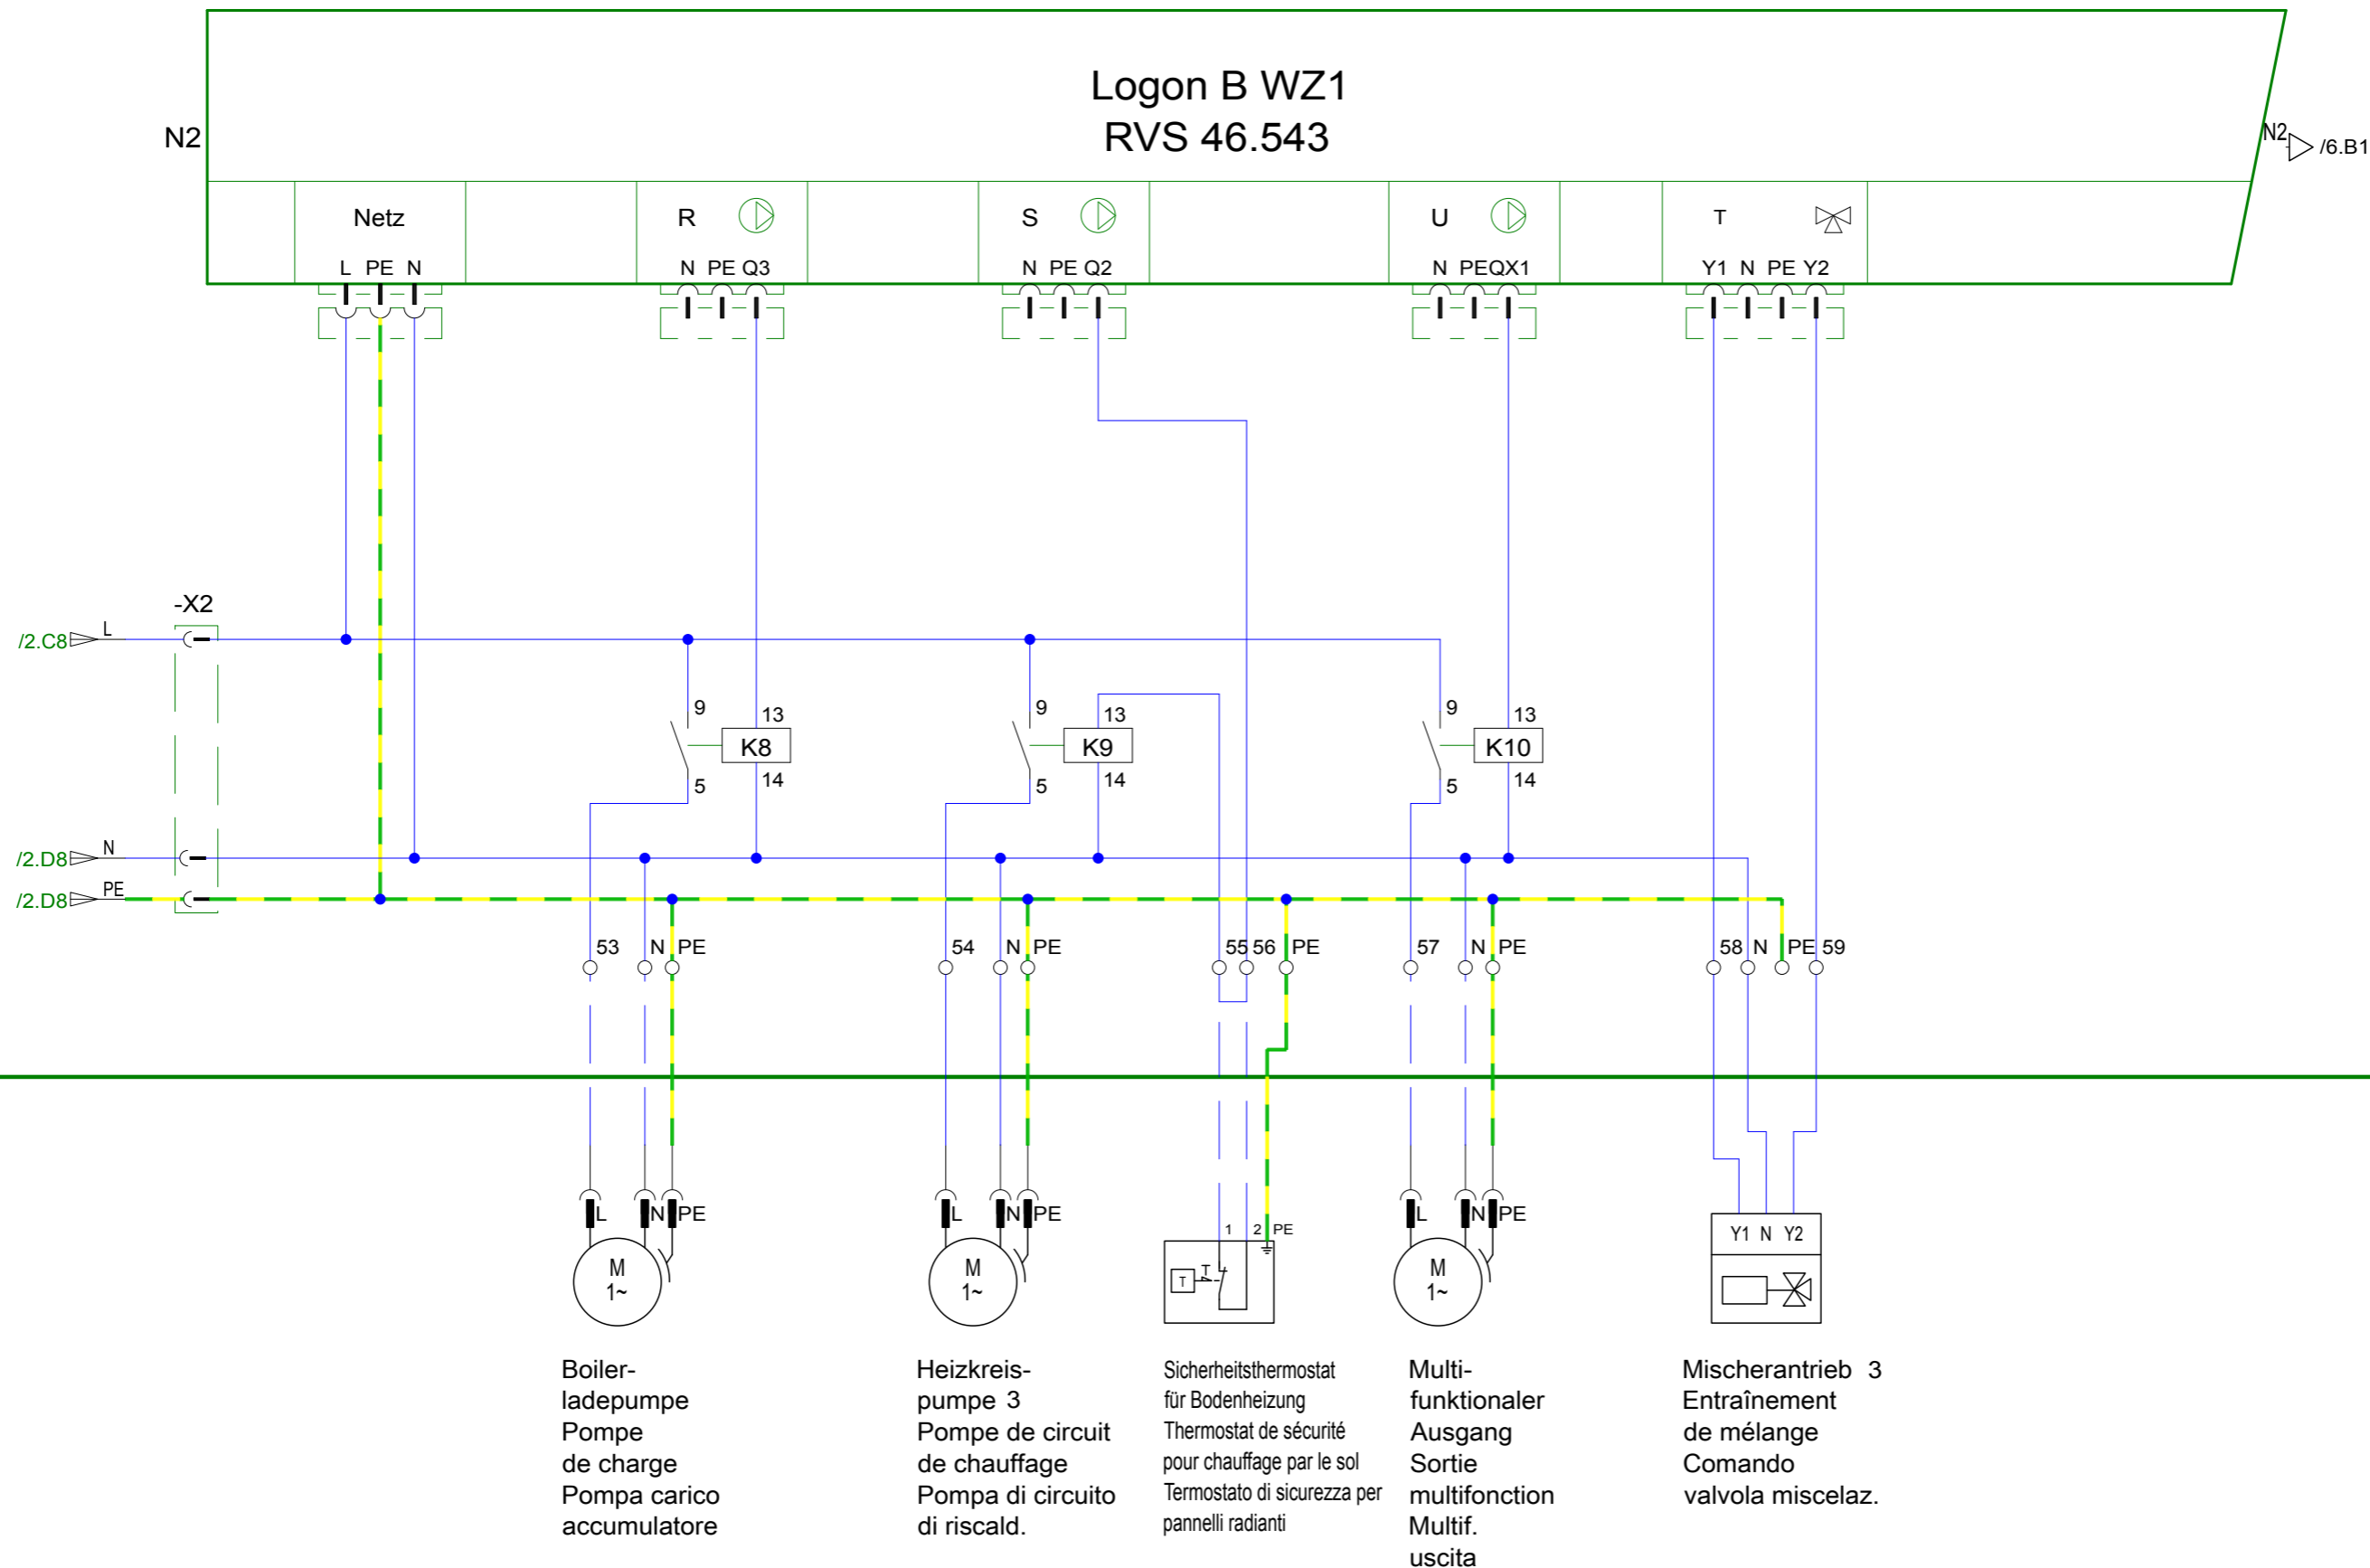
Logon B WZ1
RVS 46.543

N2

N2 /6.B1

Netz
L PE N

R
N PE Q3

S
N PE Q2

U
N PE QX1

T
Y1 N PE Y2

-X2

/2.C8 L

/2.D8 N

/2.D8 PE

9
13
K8
5
14

9
13
K9
5
14

9
13
K10
5
14

53 N PE

54 N PE

55 56 PE

57 N PE

58 N PE 59

L N PE
M
1~

L N PE
M
1~

1 2 PE
T
T

L N PE
M
1~

Y1 N Y2

Boiler-
ladepumpe
Pompe
de charge
Pompa carico
accumulatore

Heizkreis-
pumpe 3
Pompe de circuit
de chauffage
Pompa di circuito
di riscald.

Sicherheitsthermostat
für Bodenheizung
Thermostat de sécurité
pour chauffage par le sol
Termostato di sicurezza per
pannelli radianti

Multi-
funktionaler
Ausgang
Sortie
multifonction
Multif.
uscita

Mischerantrieb 3
Entraînement
de mélange
Comando
valvola miscelaz.